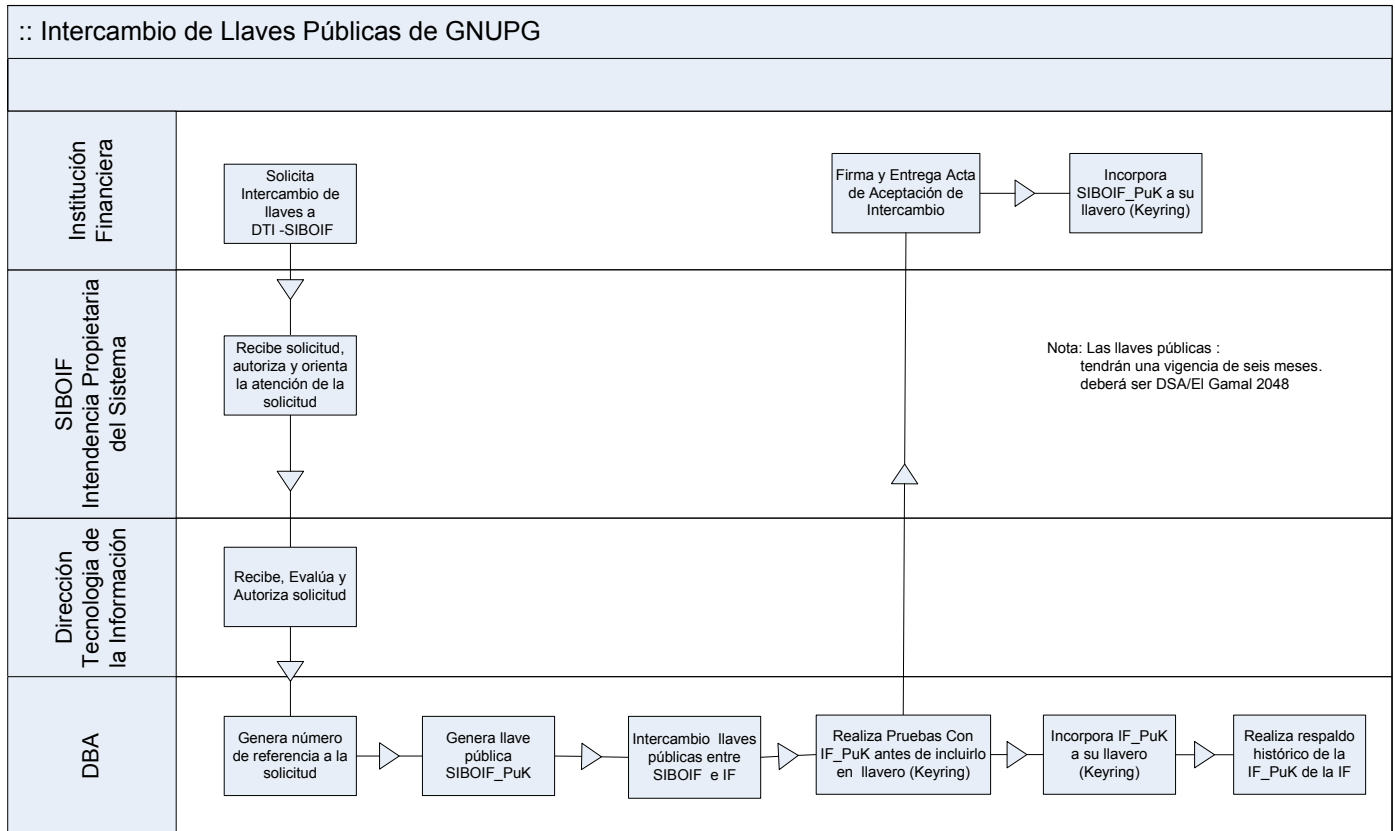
:: Intercambio de Llaves Públicas de GNUPG

Institución Financiera

Solicita Intercambio de llaves a DTI -SIBOIF

Firma y Entrega Acta de Aceptación de Intercambio

Incorpora SIBOIF_PuK a su llavero (Keyring)

SIBOIF Intendencia Propietaria del Sistema

Recibe solicitud, autoriza y orienta la atención de la solicitud

Nota: Las llaves públicas :
tendrán una vigencia de seis meses.
deberá ser DSA/El Gamal 2048

Dirección Tecnologia de la Información

Recibe, Evalúa y Autoriza solicitud

DBA

Genera número de referencia a la solicitud

Genera llave pública SIBOIF_PuK

Intercambio llaves públicas entre SIBOIF e IF

Realiza Pruebas Con IF_PuK antes de incluirlo en llavero (Keyring)

Incorpora IF_PuK a su llavero (Keyring)

Realiza respaldo histórico de la IF_PuK de la IF